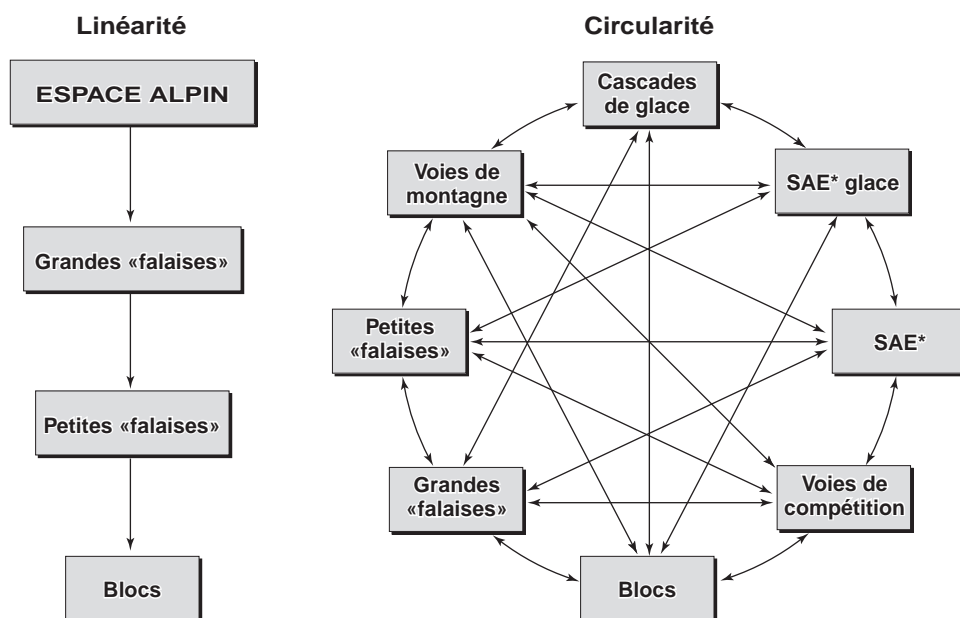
Linéarité

ESPACE ALPIN

Grandes «falaises»

Petites «falaises»

Blocs

Circularité

Cascades de glace

Voies de montagne

SAE* glace

Petites «falaises»

SAE*

Grandes «falaises»

Voies de compétition

Blocs